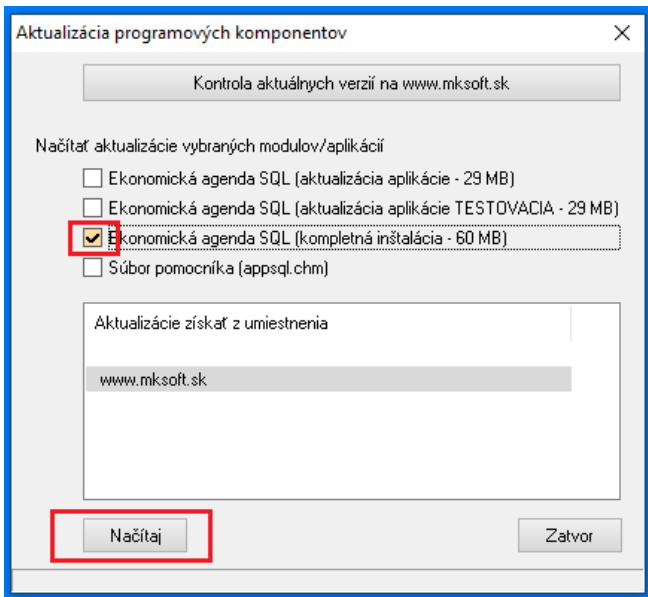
Aktualizácia programových komponentov

Kontrola aktuálnych verzií na www.mksoft.sk

Načítať aktualizácie vybraných modulov/aplikácií

Ekonomická agenda SQL (aktualizácia aplikácie - 29 MB)

Ekonomická agenda SQL (aktualizácia aplikácie TESTOVACIA - 29 MB)

Ekonomická agenda SQL (kompletná inštalácia - 60 MB)

Súbor pomocníka (appsql.chm)

Aktualizácie získať z umiestnenia

www.mksoft.sk

Načítaj

Zatvor